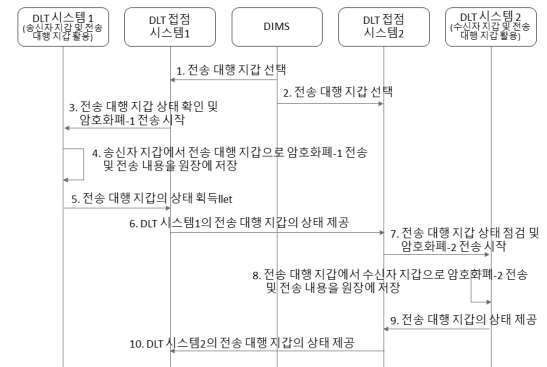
DLT 시스템1
(송신자 지갑 및 전송 대행 지갑 활용)

DLT 접점 시스템1

DIMS

DLT 접점 시스템2

DLT 시스템2
(수신자 지갑 및 전송 대행 지갑 활용)

1. 전송 대행 지갑 선택

2. 전송 대행 지갑 선택

3. 전송 대행 지갑 상태 확인 및 암호화폐-1 전송 시작

4. 송신자 지갑에서 전송 대행 지갑으로 암호화폐-1 전송 및 전송 내용을 원장에 저장

5. 전송 대행 지갑의 상태 획득llet

6. DLT 시스템1의 전송 대행 지갑의 상태 제공

7. 전송 대행 지갑 상태 점검 및 암호화폐-2 전송 시작

8. 전송 대행 지갑에서 수신자 지갑으로 암호화폐-2 전송 및 전송 내용을 원장에 저장

9. 전송 대행 지갑의 상태 제공

10. DLT 시스템2의 전송 대행 지갑의 상태 제공